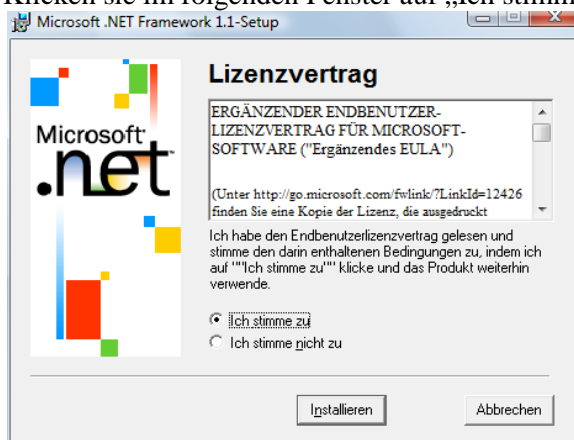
Klicken Sie im folgenden Fenster auf „Ich stimm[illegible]

Microsoft .NET Framework 1.1-Setup

Microsoft .net

Lizenzvertrag

ERGÄNZENDER ENDBENUTZER-LIZENZVERTRAG FÜR MICROSOFT-SOFTWARE ("Ergänzendes EULA")

(Unter http://go.microsoft.com/fwlink/?LinkId=12426 finden Sie eine Kopie der Lizenz, die ausgedruckt

Ich habe den Endbenutzerlizenzvertrag gelesen und stimme den darin enthaltenen Bedingungen zu, indem ich auf ""Ich stimme zu"" klicke und das Produkt weiterhin verwende.

Ich stimme zu

Ich stimme nicht zu

Installieren

Abbrechen